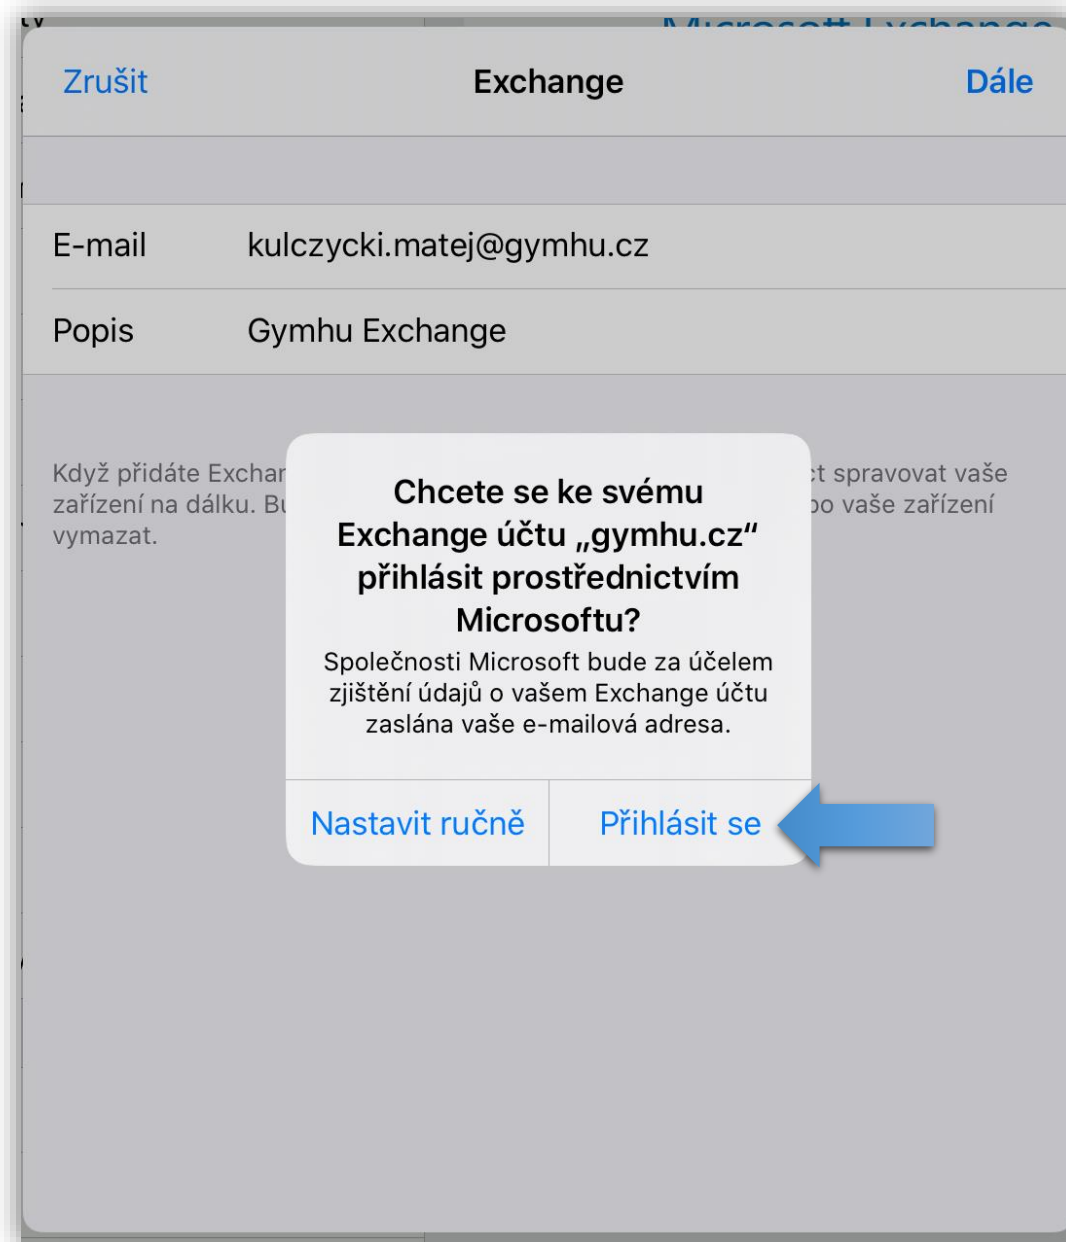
Zrušit
Exchange
Dále

E-mail kulczycki.matej@gymhu.cz

Popis Gymhu Exchange

Když přidáte Exchan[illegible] zařízení na dálku. Bu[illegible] vymazat.

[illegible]t spravovat vaše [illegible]bo vaše zařízení

Chcete se ke svému Exchange účtu „gymhu.cz" přihlásit prostřednictvím Microsoftu?

Společnosti Microsoft bude za účelem zjištění údajů o vašem Exchange účtu zaslána vaše e-mailová adresa.

Nastavit ručně
Přihlásit se